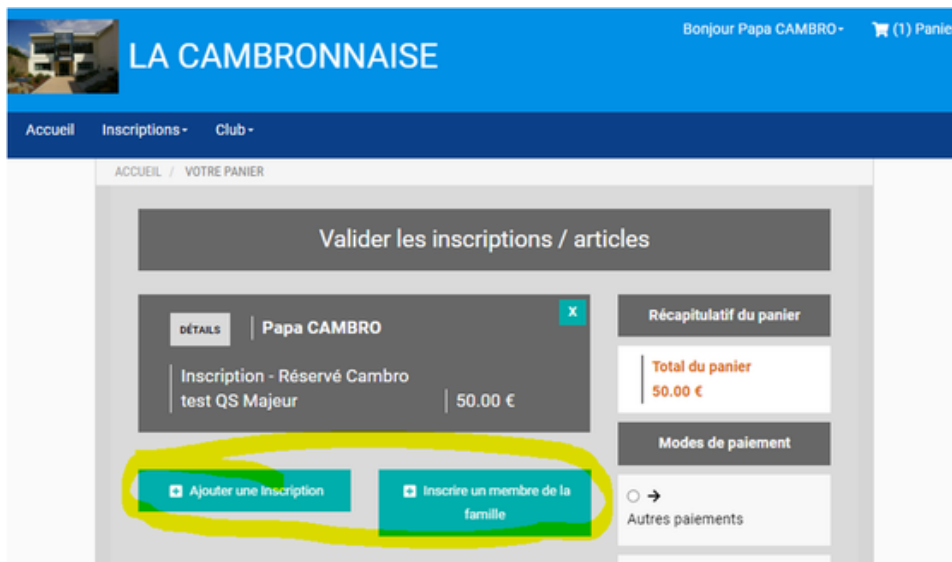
LA CAMBRONNAISE

Bonjour Papa CAMBRO ▾ (1) Panie

Accueil Inscriptions ▾ Club ▾

ACCUEIL / VOTRE PANIER

Valider les inscriptions / articles

DÉTAILS Papa CAMBRO

X

Inscription - Réservé Cambro
test QS Majeur
50.00 €

Récapitulatif du panier

Total du panier
50.00 €

Modes de paiement

Autres paiements

Ajouter une Inscription

Inscrire un membre de la famille